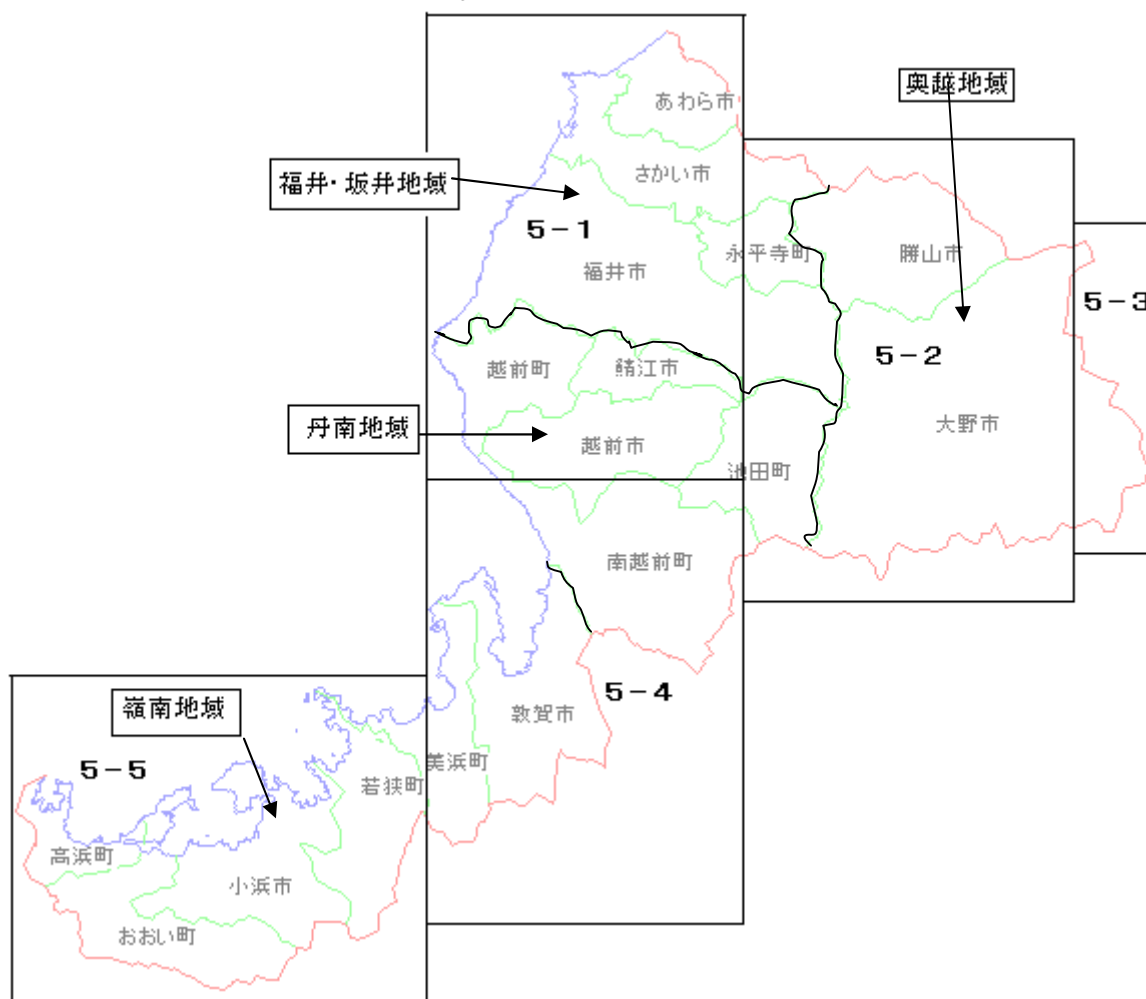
奥越地域

あわら市

さかい市

福井・坂井地域

5－1

永平寺町

勝山市

5－3

福井市

5－2

越前町

鯖江市

大野市

丹南地域

越前市

池田町

南越前町

5－4

嶺南地域

敦賀市

5－5

美浜町

若狭町

高浜町

小浜市

おおい町